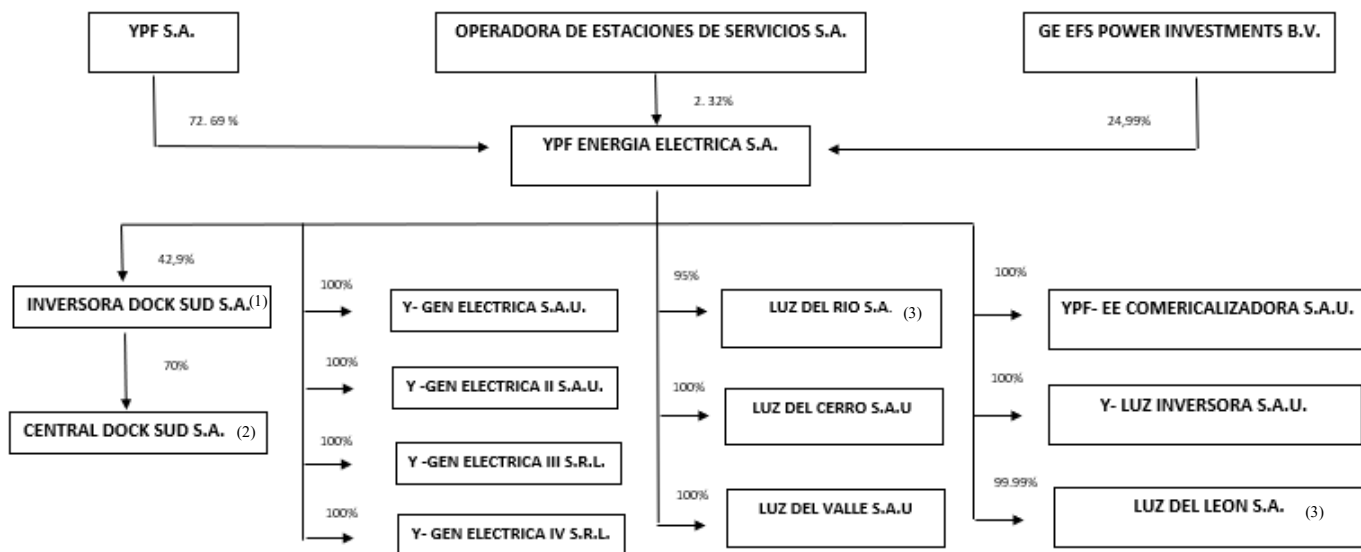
YPF S.A.

OPERADORA DE ESTACIONES DE SERVICIOS S.A.

GE EFS POWER INVESTMENTS B.V.

72. 69 %

2. 32%

24,99%

YPF ENERGIA ELECTRICA S.A.

42,9%

INVERSORA DOCK SUD S.A.(1)

70%

CENTRAL DOCK SUD S.A. (2)

100%

Y- GEN ELECTRICA S.A.U.

100%

Y -GEN ELECTRICA II S.A.U.

100%

Y -GEN ELECTRICA III S.R.L.

100%

Y- GEN ELECTRICA IV S.R.L.

95%

LUZ DEL RIO S.A. (3)

100%

LUZ DEL CERRO S.A.U

100%

LUZ DEL VALLE S.A.U

100%

YPF- EE COMERICALIZADORA S.A.U.

100%

Y- LUZ INVERSORA S.A.U.

99.99%

LUZ DEL LEON S.A. (3)